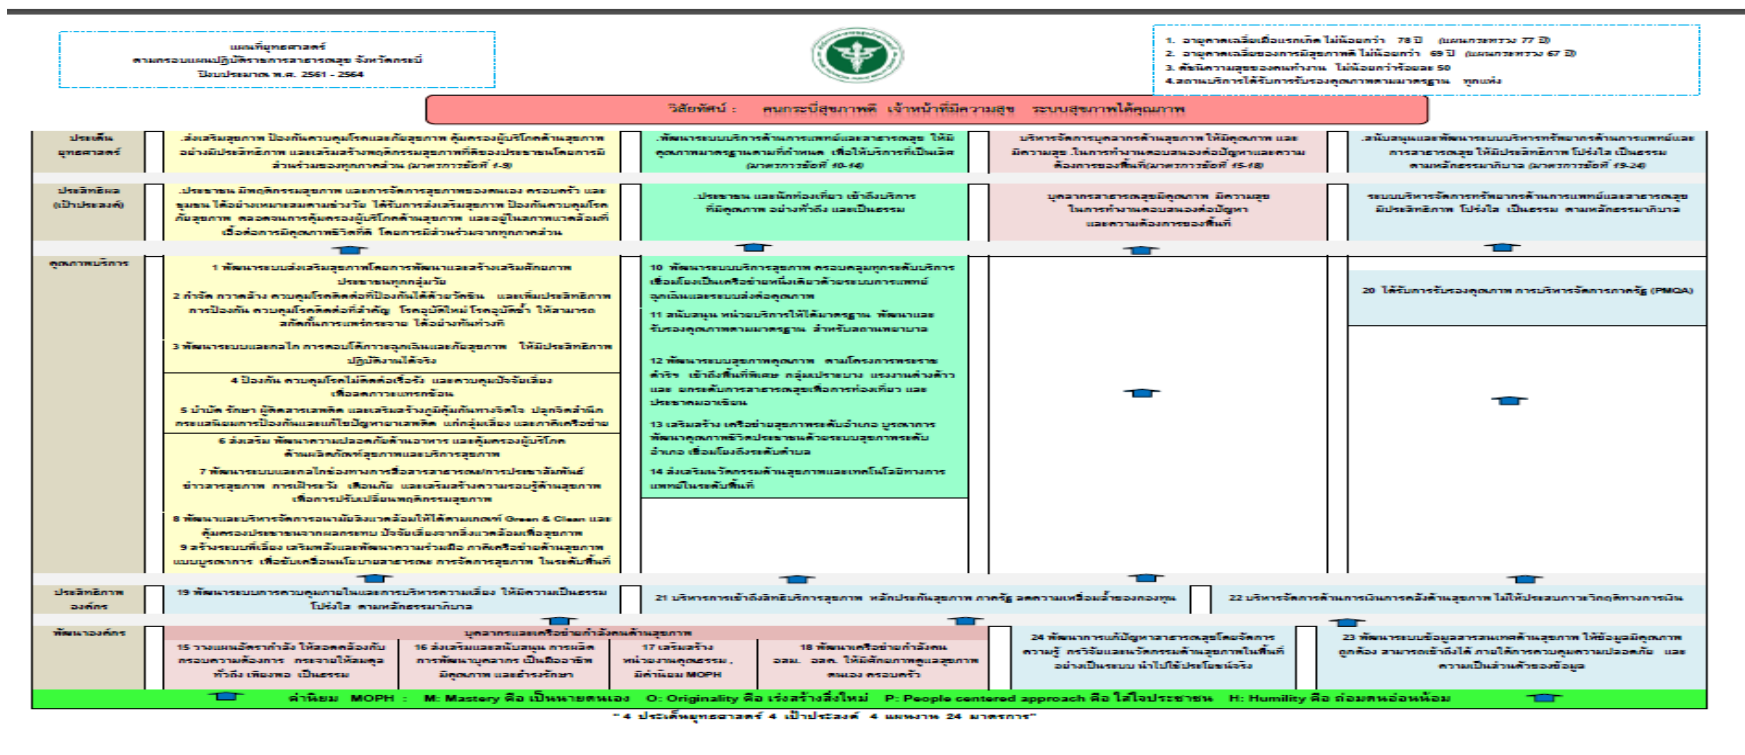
แผนที่ยุทธศาสตร์
ตามกรอบแผนปฏิบัติราชการสาธารณสุข จังหวัดกระบี่
ปีงบประมาณ พ.ศ. 2561 - 2564

1. อายุคาดเฉลี่ยเมื่อแรกเกิด ไม่น้อยกว่า 78 ปี (แผนกระทรวง 77 ปี)
2. อายุคาดเฉลี่ยของการมีสุขภาพดี ไม่น้อยกว่า 69 ปี (แผนกระทรวง 67 ปี)
3. ดัชนีความสุขของคนทำงาน ไม่น้อยกว่าร้อยละ 50
4.สถานบริการได้รับการรับรองคุณภาพตามมาตรฐาน ทุกแห่ง

วิสัยทัศน์ : คนกระบี่สุขภาพดี เจ้าหน้าที่มีความสุข ระบบสุขภาพได้คุณภาพ

ประเด็นยุทธศาสตร์

ส่งเสริมสุขภาพ ป้องกันควบคุมโรคและภัยสุขภาพ คุ้มครองผู้บริโภคด้านสุขภาพ อย่างมีประสิทธิภาพ และเสริมสร้างพฤติกรรมสุขภาพที่ดีของประชาชนโดยการมีส่วนร่วมของทุกภาคส่วน (มาตรการข้อที่ 1-9)

พัฒนาระบบบริการด้านการแพทย์และสาธารณสุข ให้มีคุณภาพมาตรฐานตามที่กำหนด เพื่อให้บริการที่เป็นเลิศ (มาตรการข้อที่ 10-14)

บริหารจัดการบุคลากรด้านสุขภาพ ให้มีคุณภาพ และมีความสุข ในการทำงานตอบสนองต่อปัญหาและความต้องการของพื้นที่(มาตรการข้อที่ 15-18)

สนับสนุนและพัฒนาระบบบริหารทรัพยากรด้านการแพทย์และการสาธารณสุข ให้มีประสิทธิภาพ โปร่งใส เป็นธรรม ตามหลักธรรมาภิบาล (มาตรการข้อที่ 19-24)

ประสิทธิผล (เป้าประสงค์)

ประชาชน มีพฤติกรรมสุขภาพ และการจัดการสุขภาพของตนเอง ครอบครัว และชุมชน ได้อย่างเหมาะสมตามช่วงวัย ได้รับการส่งเสริมสุขภาพ ป้องกันควบคุมโรคภัยสุขภาพ ตลอดจนการคุ้มครองผู้บริโภคด้านสุขภาพ และอยู่ในสภาพแวดล้อมที่เอื้อต่อการมีคุณภาพชีวิตที่ดี โดยการมีส่วนร่วมจากทุกภาคส่วน

ประชาชน และนักท่องเที่ยว เข้าถึงบริการที่มีคุณภาพ อย่างทั่วถึง และเป็นธรรม

บุคลากรสาธารณสุขมีคุณภาพ มีความสุขในการทำงานตอบสนองต่อปัญหาและความต้องการของพื้นที่

ระบบบริหารจัดการทรัพยากรด้านการแพทย์และสาธารณสุขมีประสิทธิภาพ โปร่งใส เป็นธรรม ตามหลักธรรมาภิบาล

คุณภาพบริการ

1 พัฒนาระบบส่งเสริมสุขภาพโดยการพัฒนาและสร้างเสริมศักยภาพประชาชนทุกกลุ่มวัย
2 กำจัด กวาดล้าง ควบคุมโรคติดต่อที่ป้องกันได้ด้วยวัคซีน และเพิ่มประสิทธิภาพการป้องกัน ควบคุมโรคติดต่อที่สำคัญ โรคอุบัติใหม่ โรคอุบัติซ้ำ ให้สามารถสกัดกั้นการแพร่กระจาย ได้อย่างทันท่วงที
3 พัฒนาระบบและกลไก การตอบโต้ภาวะฉุกเฉินและภัยสุขภาพ ให้มีประสิทธิภาพ ปฏิบัติงานได้จริง
4 ป้องกัน ควบคุมโรคไม่ติดต่อเรื้อรัง และควบคุมปัจจัยเสี่ยงเพื่อลดภาวะแทรกซ้อน
5 บำบัด รักษา ผู้ติดสารเสพติด และเสริมสร้างภูมิคุ้มกันทางจิตใจ ปลูกจิตสำนึกกระแสนิยมการป้องกันและแก้ไขปัญหายาเสพติด แก่กลุ่มเสี่ยง และภาคีเครือข่าย
6 ส่งเสริม พัฒนาความปลอดภัยด้านอาหาร และคุ้มครองผู้บริโภคด้านผลิตภัณฑ์สุขภาพและบริการสุขภาพ
7 พัฒนาระบบและกลไกช่องทางการสื่อสารสาธารณะ/การประชาสัมพันธ์ ข่าวสารสุขภาพ การเฝ้าระวัง เตือนภัย และเสริมสร้างความรอบรู้ด้านสุขภาพเพื่อการปรับเปลี่ยนพฤติกรรมสุขภาพ
8 พัฒนาและบริหารจัดการอนามัยสิ่งแวดล้อมให้ได้ตามเกณฑ์ Green & Clean และคุ้มครองประชาชนจากผลกระทบ ปัจจัยเสี่ยงจากสิ่งแวดล้อมเพื่อสุขภาพ
9 สร้างระบบที่เอื้อ เสริมพลังและพัฒนาความร่วมมือ ภาคีเครือข่ายด้านสุขภาพแบบบูรณาการ เพื่อขับเคลื่อนนโยบายสาธารณะ การจัดการสุขภาพ ในระดับพื้นที่

10 พัฒนาระบบบริการสุขภาพ ครอบคลุมทุกระดับบริการ เชื่อมโยงเป็นเครือข่ายหนึ่งเดียวด้วยระบบการแพทย์ฉุกเฉินและระบบส่งต่อคุณภาพ
11 สนับสนุน หน่วยบริการให้ได้มาตรฐาน พัฒนาและรับรองคุณภาพตามมาตรฐาน สำหรับสถานพยาบาล
12 พัฒนาระบบสุขภาพคุณภาพ ตามโครงการพระราชดำริฯ เข้าถึงพื้นที่พิเศษ กลุ่มเปราะบาง แรงงานต่างด้าว และ ยกระดับการสาธารณสุขเพื่อการท่องเที่ยว และประชาคมอาเซียน
13 เสริมสร้าง เครือข่ายสุขภาพระดับอำเภอ บูรณาการพัฒนาคุณภาพชีวิตประชาชนด้วยระบบสุขภาพระดับอำเภอ เชื่อมโยงถึงระดับตำบล
14 ส่งเสริมนวัตกรรมด้านสุขภาพและเทคโนโลยีทางการแพทย์ในระดับพื้นที่

20 ได้รับการรับรองคุณภาพ การบริหารจัดการภาครัฐ (PMQA)

ประสิทธิภาพองค์กร

19 พัฒนาระบบการควบคุมภายในและการบริหารความเสี่ยง ให้มีความเป็นธรรม โปร่งใส ตามหลักธรรมาภิบาล

21 บริหารการเข้าถึงสิทธิบริการสุขภาพ หลักประกันสุขภาพ ภาครัฐ ลดความเหลื่อมล้ำของกองทุน

22 บริหารจัดการด้านการเงินการคลังด้านสุขภาพ ไม่ให้ประสบภาวะวิกฤติทางการเงิน

พัฒนาองค์กร

บุคลากรและเครือข่ายกำลังคนด้านสุขภาพ

15 วางแผนอัตรากำลัง ให้สอดคล้องกับกรอบความต้องการ กระจายให้สมดุลทั่วถึง เพียงพอ เป็นธรรม

16 ส่งเสริมและสนับสนุน การผลิต การพัฒนาบุคลากร เป็นมืออาชีพ มีคุณภาพ และธำรงรักษา

17 เสริมสร้างหน่วยงานคุณธรรม , มีค่านิยม MOPH

18 พัฒนาเครือข่ายกำลังคน อสม. อสค. ให้มีศักยภาพดูแลสุขภาพตนเอง ครอบครัว

24 พัฒนาการแก้ปัญหาสาธารณสุขโดยจัดการความรู้ การวิจัยและนวัตกรรมด้านสุขภาพในพื้นที่อย่างเป็นระบบ นำไปใช้ประโยชน์จริง

23 พัฒนาระบบข้อมูลสารสนเทศด้านสุขภาพ ให้ข้อมูลมีคุณภาพ ถูกต้อง สามารถเข้าถึงได้ ภายใต้การคุ้มครองความปลอดภัย และความเป็นส่วนตัวของข้อมูล

ค่านิยม MOPH : M: Mastery คือ เป็นนายตนเอง O: Originality คือ เร่งสร้างสิ่งใหม่ P: People centered approach คือ ใส่ใจประชาชน H: Humility คือ ถ่อมตนอ่อนน้อม

" 4 ประเด็นยุทธศาสตร์ 4 เป้าประสงค์ 4 แผนงาน 24 มาตรการ"